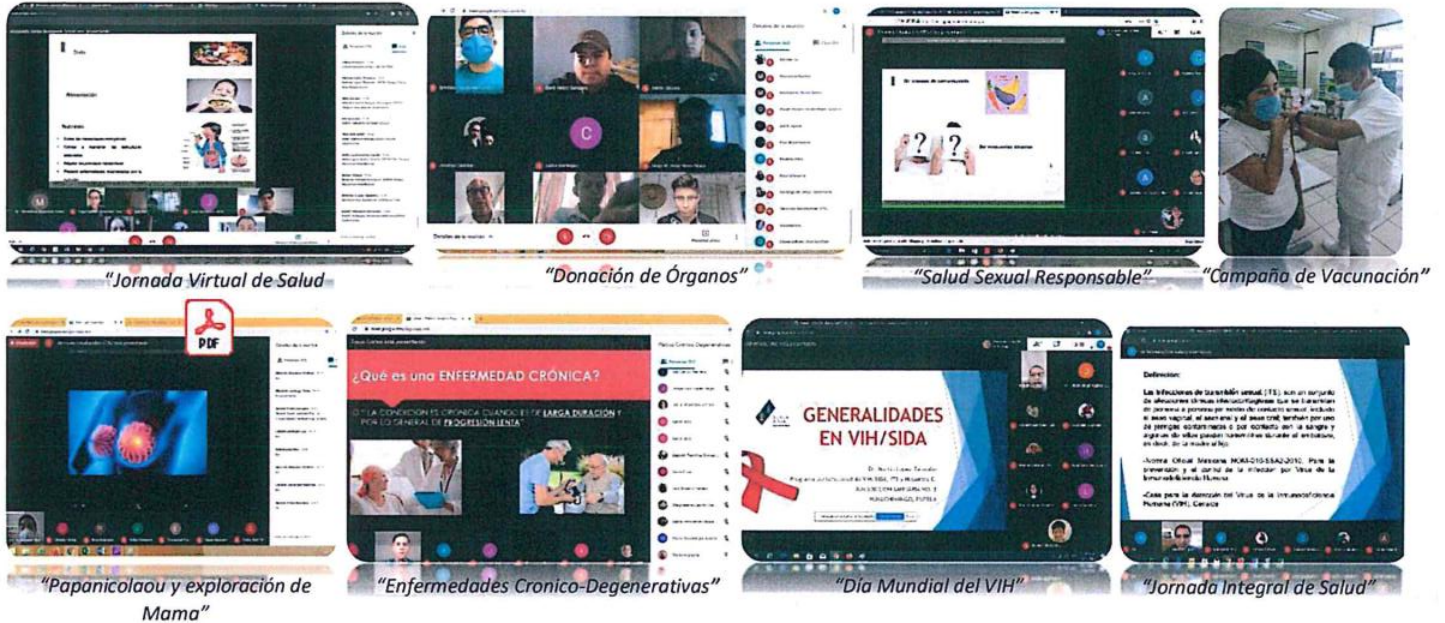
"Jornada Virtual de Salud"

"Donación de Órganos"

"Salud Sexual Responsable"

"Campaña de Vacunación"

PDF

"Papanicolaou y exploración de Mama"

¿Qué es una ENFERMEDAD CRÓNICA?

"LA CONDICIÓN ES CRÓNICA CUANDO ES DE LARGA DURACIÓN Y POR LO GENERAL DE PROGRESIÓN LENTA"

"Enfermedades Cronico-Degenerativas"

GENERALIDADES EN VIH/SIDA

"Día Mundial del VIH"

Definición:

"Jornada Integral de Salud"